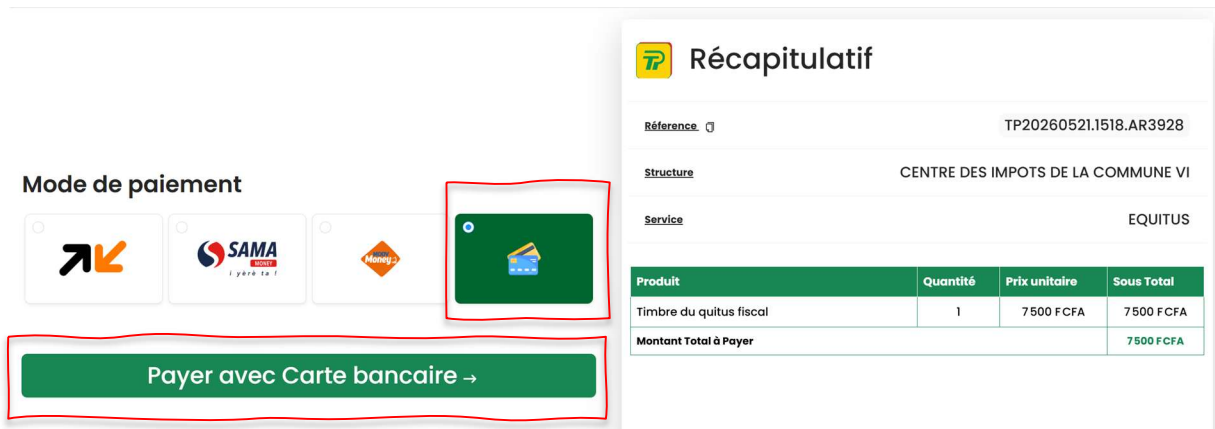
Mode de paiement

SAMA MONEY
i yèrè ta !

Money

Payer avec Carte bancaire →

Récapitulatif

Réference TP20260521.1518.AR3928

Structure CENTRE DES IMPOTS DE LA COMMUNE VI

Service EQUITUS

| Produit | Quantité | Prix unitaire | Sous Total |
|---|---|---|---|
| Timbre du quitus fiscal | 1 | 7500 FCFA | 7500 FCFA |
| Montant Total à Payer | | | 7500 FCFA |